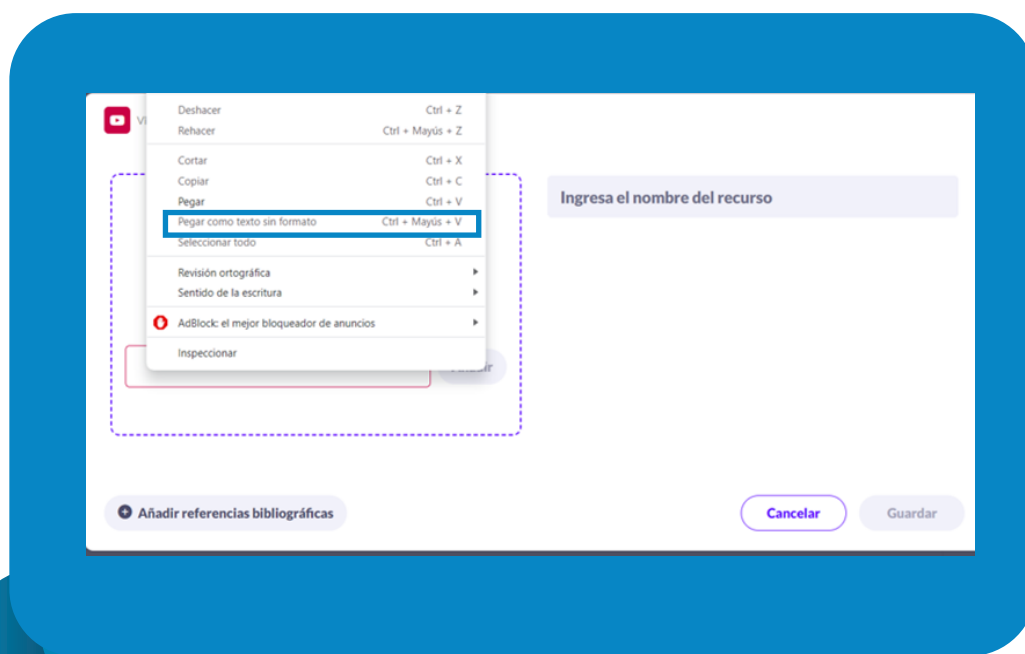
Vi

Deshacer Ctrl + Z
Rehacer Ctrl + Mayús + Z

Cortar Ctrl + X
Copiar Ctrl + C
Pegar Ctrl + V
Pegar como texto sin formato Ctrl + Mayús + V
Seleccionar todo Ctrl + A

Revisión ortográfica
Sentido de la escritura

AdBlock: el mejor bloqueador de anuncios

Inspeccionar

Ingresa el nombre del recurso

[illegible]

Añadir referencias bibliográficas

Cancelar

Guardar